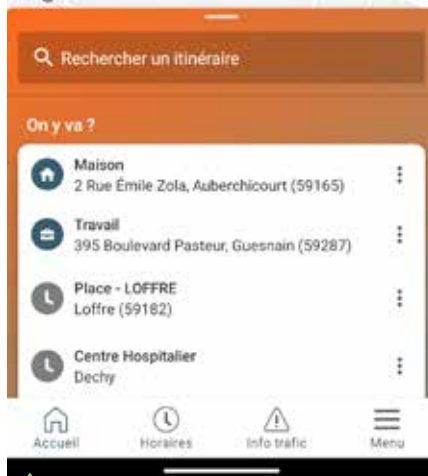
Rechercher un itinéraire

On y va ?

Maison
2 Rue Émile Zola, Auberchicourt (59165)

Travail
395 Boulevard Pasteur, Guesnain (59287)

Place - LOFFRE
Loffre (59182)

Centre Hospitalier
Dechy

Accueil Horaires Info trafic Menu